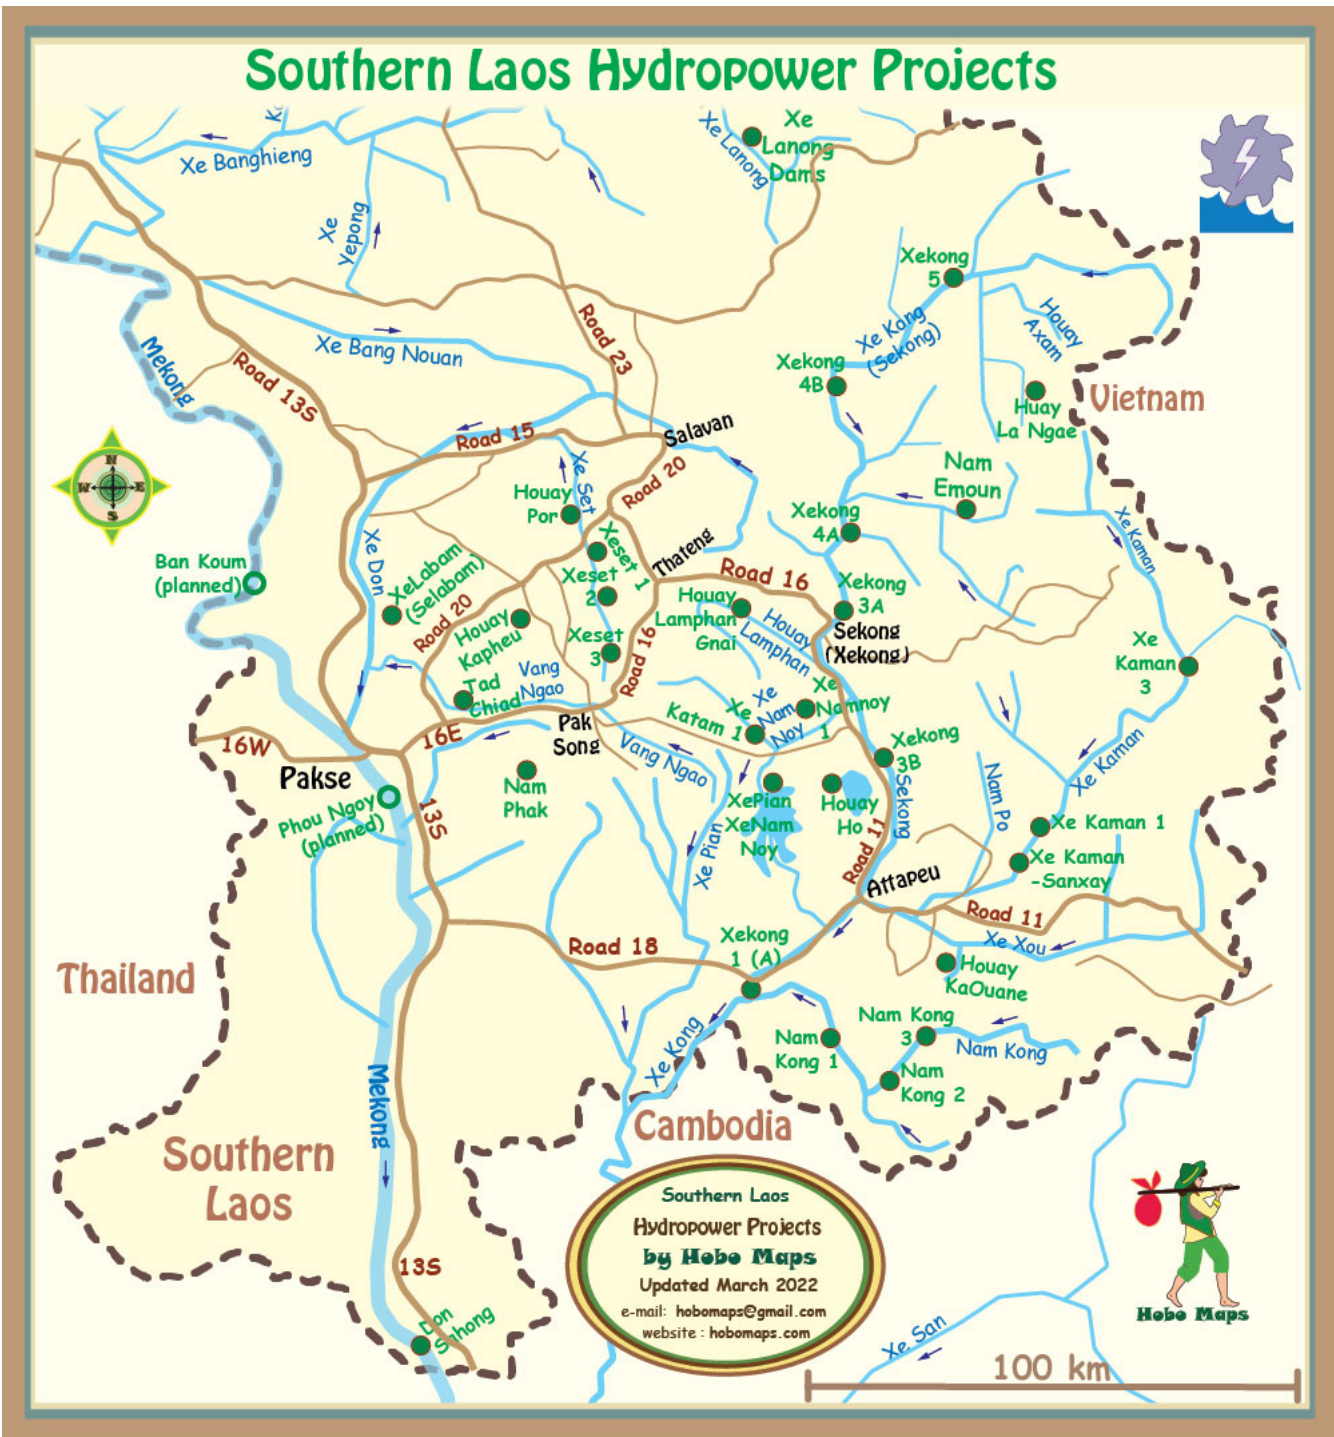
Southern Laos Hydropower Projects

Xe Banghieng
Xe Yepong
Xe Lanong
Xe Lanong Dams
Xekong 5
Houay Axam
Xe Kong (Sekong)
Xekong 4B
Huay La Ngae
Vietnam
Mekong
Road 13S
Xe Bang Nouan
Road 23
Road 15
Salavan
Xe Set
Road 20
Houay Por
Nam Emoun
Xekong 4A
Xe Kaman
Xeset 1
Thateng
Xeset 2
Road 16
Xekong 3A
Ban Koum (planned)
Xe Don
XeLabam (Selabam)
Road 20
Houay Kapheu
Houay Lamphan Gnai
Houay Lamphan
Sekong (Xekong)
Xe Kaman 3
Xeset 3
Road 16
Vang Ngao
Tad Chiad
Pak Song
Xe Namnoy
Xe Nam Noy 1
Katam 1
16W
16E
Pakse
Vang Ngao
Xekong 3B
Nam Po
Xe Kaman
Nam Phak
XePian XeNam Noy
Houay Ho
Sekong
Phou Ngoy (planned)
13S
Xe Pian
Road 11
Xe Kaman 1
Xe Kaman -Sanxay
Attapeu
Road 11
Thailand
Road 18
Xekong 1 (A)
Xe Xou
Houay KaOuane
Nam Kong 3
Nam Kong 1
Nam Kong
Xe Kong
Nam Kong 2
Cambodia
Southern Laos
Mekong
13S
Don Sahong
Southern Laos
Hydropower Projects
by Hobo Maps
Updated March 2022
e-mail: hobomaps@gmail.com
website : hobomaps.com
Hobo Maps
Xe San
100 km